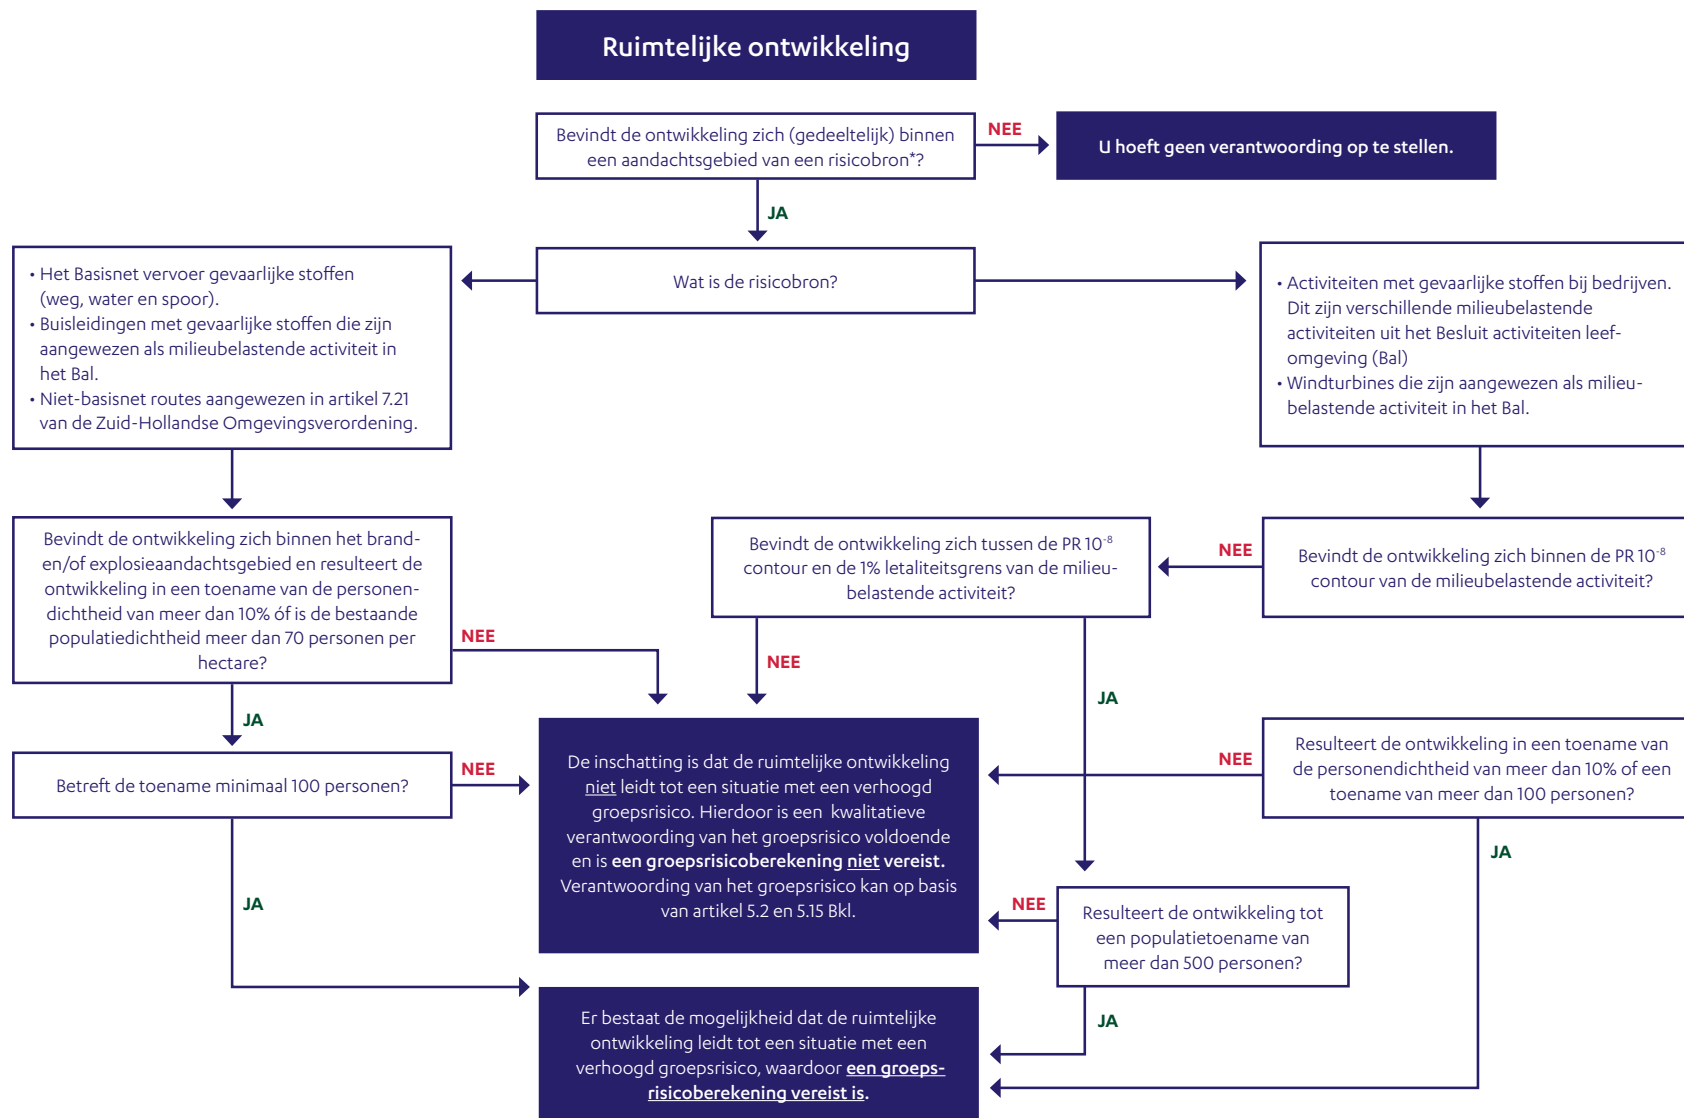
Ruimtelijke ontwikkeling

Bevindt de ontwikkeling zich (gedeeltelijk) binnen een aandachtsgebied van een risicobron*?

NEE

U hoeft geen verantwoording op te stellen.

JA

Wat is de risicobron?

• Het Basisnet vervoer gevaarlijke stoffen (weg, water en spoor).
• Buisleidingen met gevaarlijke stoffen die zijn aangewezen als milieubelastende activiteit in het Bal.
• Niet-basisnet routes aangewezen in artikel 7.21 van de Zuid-Hollandse Omgevingsverordening.

• Activiteiten met gevaarlijke stoffen bij bedrijven. Dit zijn verschillende milieubelastende activiteiten uit het Besluit activiteiten leefomgeving (Bal)
• Windturbines die zijn aangewezen als milieubelastende activiteit in het Bal.

Bevindt de ontwikkeling zich binnen het brand- en/of explosieaandachtsgebied en resulteert de ontwikkeling in een toename van de personendichtheid van meer dan 10% óf is de bestaande populatiedichtheid meer dan 70 personen per hectare?

Bevindt de ontwikkeling zich tussen de PR $10^{-8}$ contour en de 1% letaliteitsgrens van de milieubelastende activiteit?

NEE

Bevindt de ontwikkeling zich binnen de PR $10^{-8}$ contour van de milieubelastende activiteit?

NEE

NEE

JA

JA

Betreft de toename minimaal 100 personen?

NEE

De inschatting is dat de ruimtelijke ontwikkeling niet leidt tot een situatie met een verhoogd groepsrisico. Hierdoor is een kwalitatieve verantwoording van het groepsrisico voldoende en is een groepsrisicoberekening niet vereist. Verantwoording van het groepsrisico kan op basis van artikel 5.2 en 5.15 Bkl.

NEE

Resulteert de ontwikkeling in een toename van de personendichtheid van meer dan 10% of een toename van meer dan 100 personen?

JA

JA

NEE

Resulteert de ontwikkeling tot een populatietoename van meer dan 500 personen?

JA

Er bestaat de mogelijkheid dat de ruimtelijke ontwikkeling leidt tot een situatie met een verhoogd groepsrisico, waardoor een groepsrisicoberekening vereist is.